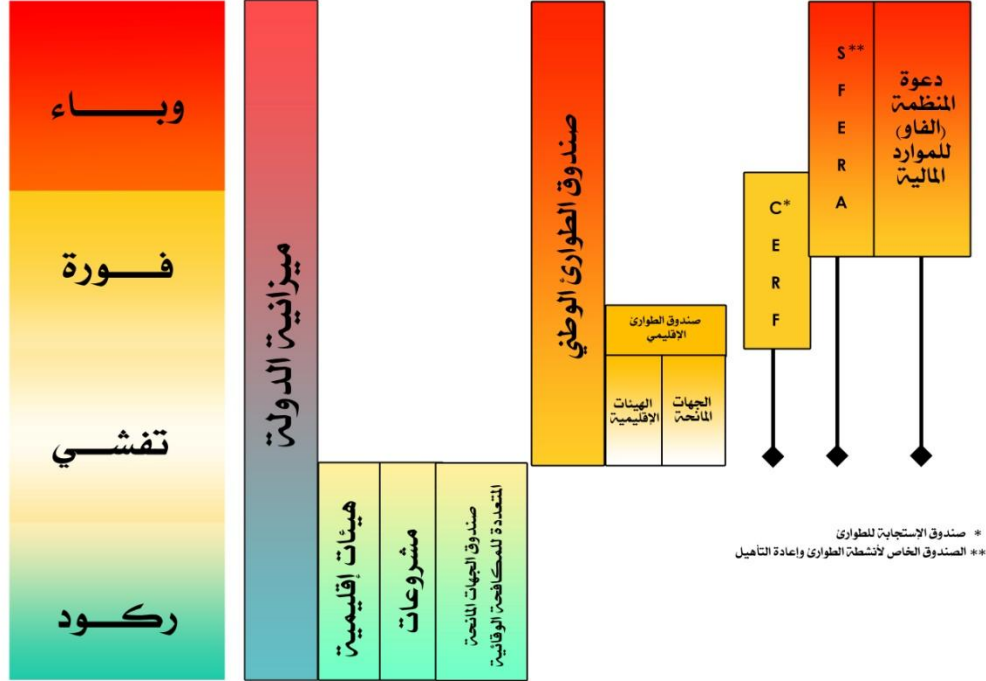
وبـــاء

فــورة

تفشــي

ركــود

ميزانية الدولة

هيئات إقليمية

مشروعات

صندوق الجهات المانحة المتعددة للمكافحة الوقائية

صندوق الطوارئ الوطني

صندوق الطوارئ الإقليمي

الهيئات الإقليمية

الجهات المانحة

C* E R F

S** F E R A

دعوة المنظمة (الفاو) للموارد المالية

* صندوق الإستجابة للطوارئ
** الصندوق الخاص لأنشطة الطوارئ وإعادة التأهيل